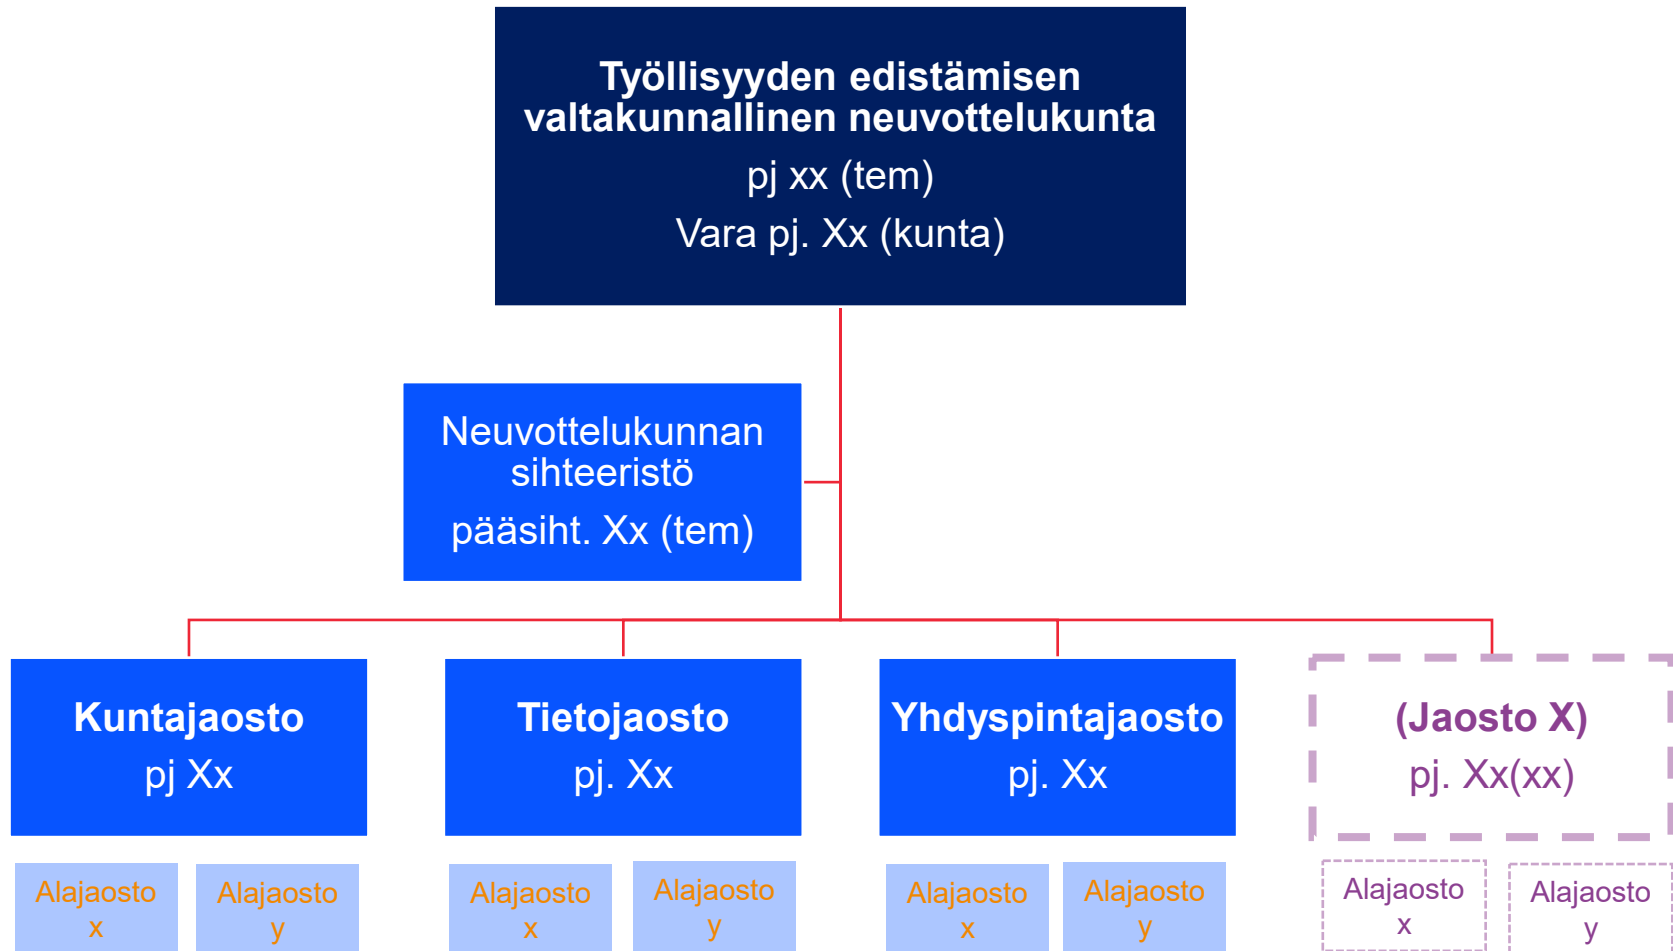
Työllisyyden edistämisen valtakunnallinen neuvottelukunta

pj xx (tem)

Vara pj. Xx (kunta)

Neuvottelukunnan sihteeristö

pääsiht. Xx (tem)

Kuntajaosto

pj Xx

Alajaosto x

Alajaosto y

Tietojaosto

pj. Xx

Alajaosto x

Alajaosto y

Yhdyspintajaosto

pj. Xx

Alajaosto x

Alajaosto y

(Jaosto X)

pj. Xx(xx)

Alajaosto x

Alajaosto y